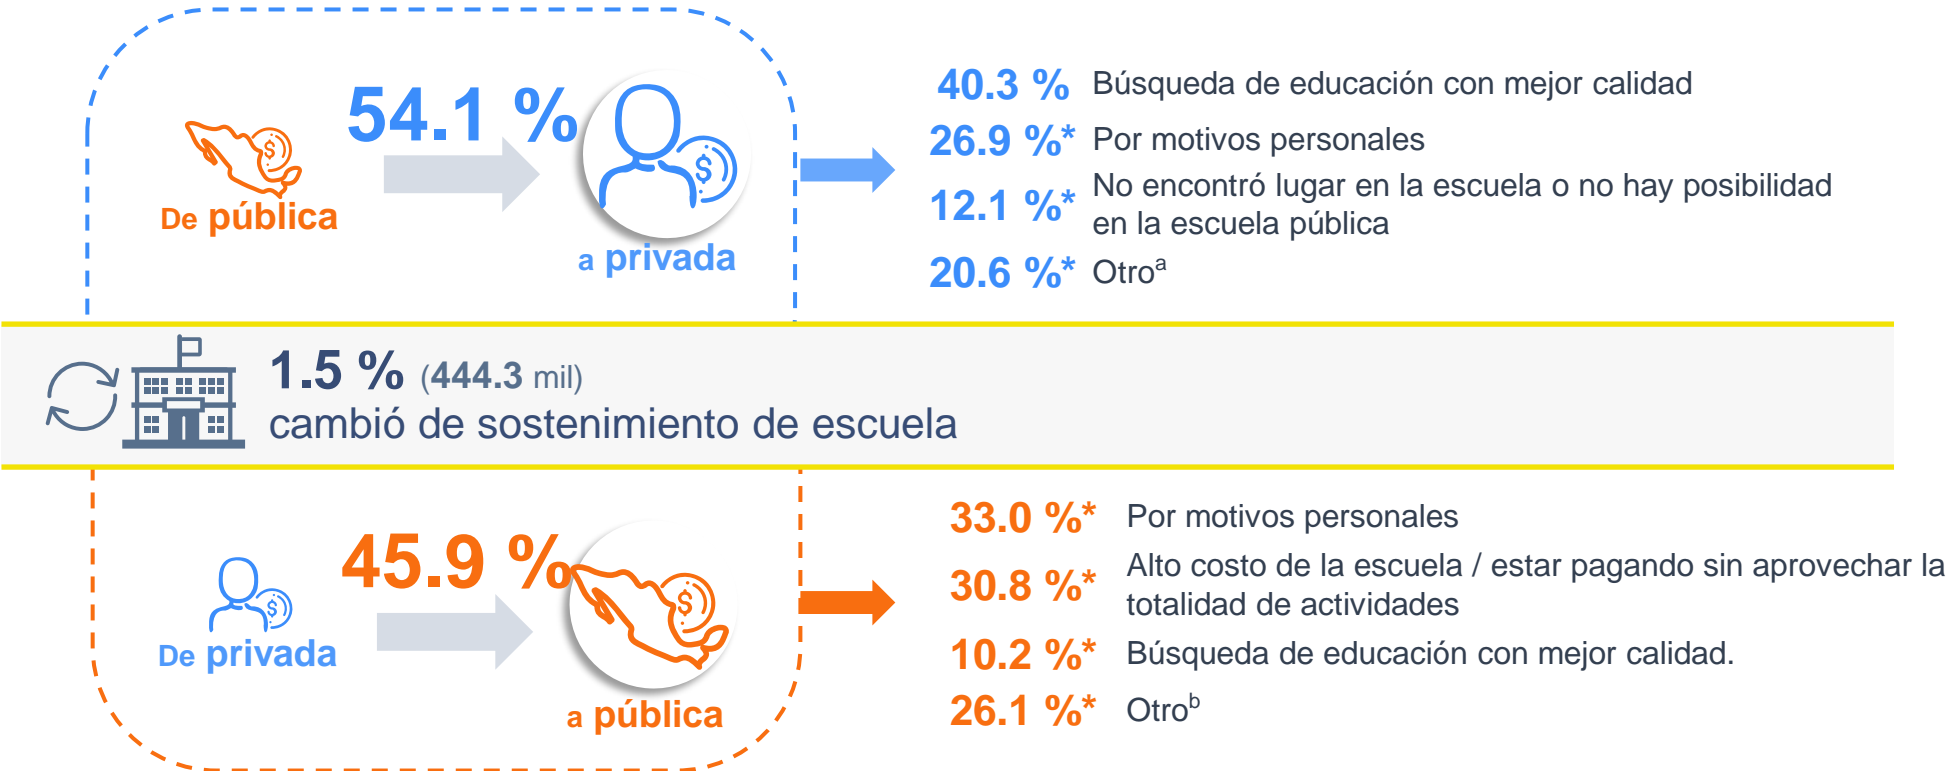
De pública

54.1 %

a privada

40.3 % Búsqueda de educación con mejor calidad

26.9 %* Por motivos personales

12.1 %* No encontró lugar en la escuela o no hay posibilidad en la escuela pública

20.6 %* Otro$^{a}$

1.5 % (444.3 mil)
cambió de sostenimiento de escuela

De privada

45.9 %

a pública

33.0 %* Por motivos personales

30.8 %* Alto costo de la escuela / estar pagando sin aprovechar la totalidad de actividades

10.2 %* Búsqueda de educación con mejor calidad.

26.1 %* Otro$^{b}$